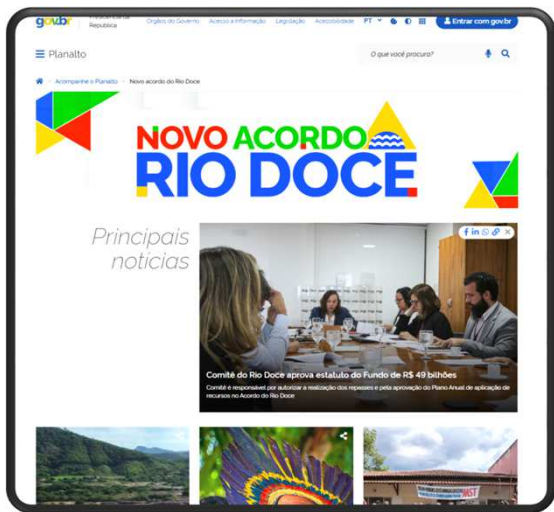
gov.br Presidência da República Órgãos do Governo Acesso à Informação Legislação Acessibilidade PT

Entrar com gov.br

Planalto

O que você procura?

Acompanhe o Planalto > Novo acordo do Rio Doce

NOVO ACORDO RIO DOCE

Principais notícias

Comitê do Rio Doce aprova estatuto do Fundo de R$ 49 bilhões

Comitê é responsável por autorizar a realização dos repasses e pela aprovação do Plano Anual de aplicação de recursos no Acordo do Rio Doce

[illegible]